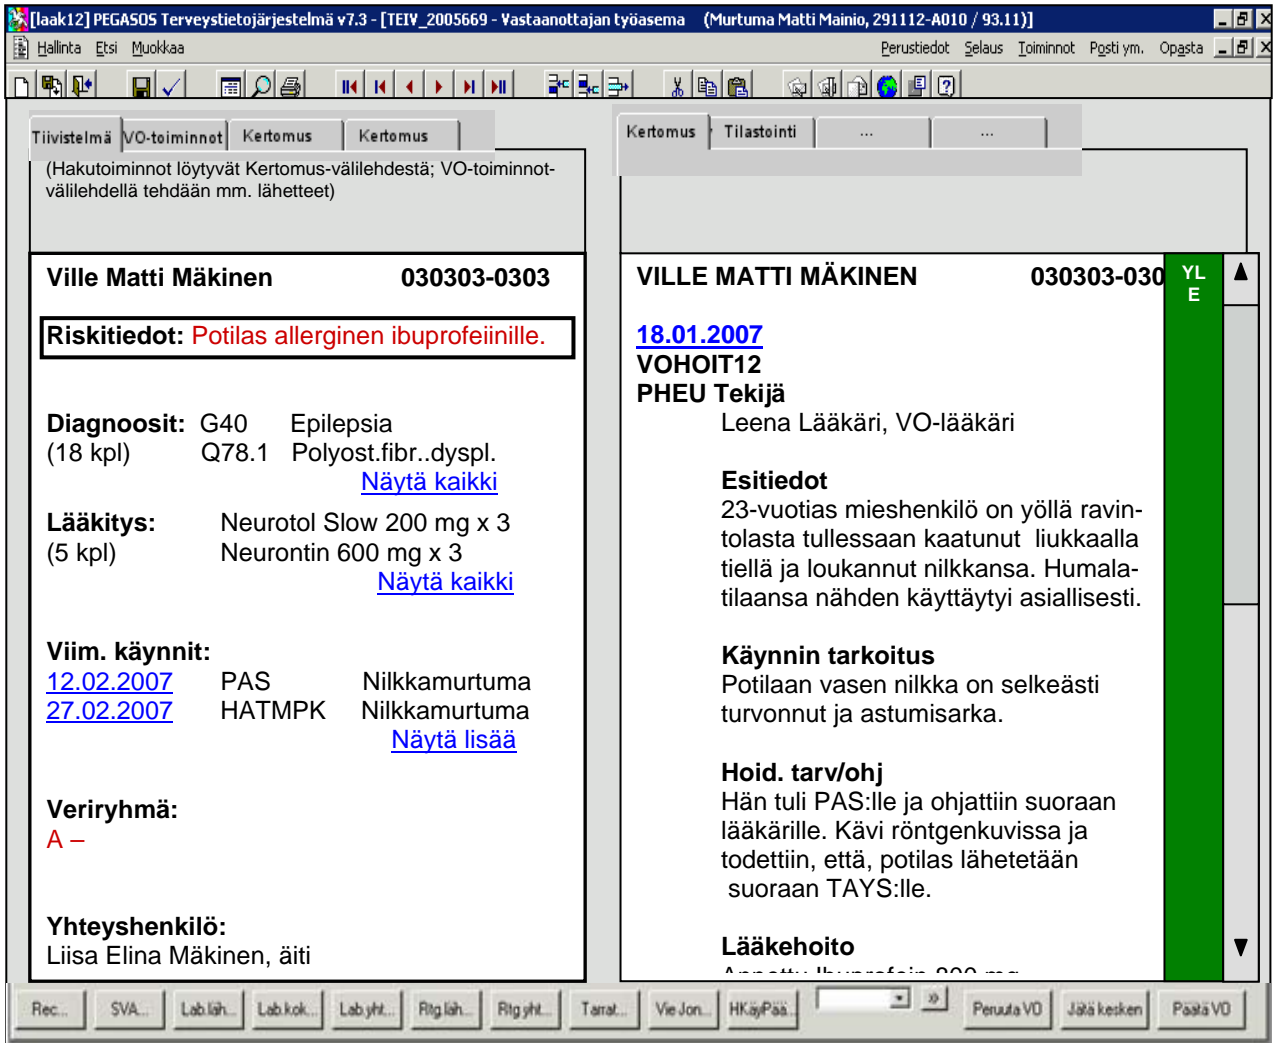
[laak12] PEGASOS Terveystietojärjestelmä v7.3 - [TEIV_2005669 - Vastaanottajan työasema (Murtuma Matti Mainio, 291112-A010 / 93.11)]

Hallinta Etsi Muokkaa Perustiedot Selaus Toiminnot Posti ym. Opasta

Tiivistelmä | VO-toiminnot | Kertomus | Kertomus

(Hakutoiminnot löytyvät Kertomus-välilehdestä; VO-toiminnot-välilehdellä tehdään mm. lähetteet)

Ville Matti Mäkinen 030303-0303

Riskitiedot: Potilas allerginen ibuprofeiinille.

Diagnoosit: G40 Epilepsia
(18 kpl) Q78.1 Polyost.fibr..dyspl.
Näytä kaikki

Lääkitys: Neurotol Slow 200 mg x 3
(5 kpl) Neurontin 600 mg x 3
Näytä kaikki

Viim. käynnit:
12.02.2007 PAS Nilkkamurtuma
27.02.2007 HATMPK Nilkkamurtuma
Näytä lisää

Veriryhmä:
A –

Yhteyshenkilö:
Liisa Elina Mäkinen, äiti

Kertomus | Tilastointi | ... | ...

VILLE MATTI MÄKINEN 030303-030

YLE

18.01.2007
VOHOIT12
PHEU Tekijä
Leena Lääkäri, VO-lääkäri

Esitiedot
23-vuotias mieshenkilö on yöllä ravintolasta tullessaan kaatunut liukkaalla tiellä ja loukannut nilkkansa. Humalatilaansa nähden käyttäytyi asiallisesti.

Käynnin tarkoitus
Potilaan vasen nilkka on selkeästi turvonnut ja astumisarka.

Hoid. tarv/ohj
Hän tuli PAS:lle ja ohjattiin suoraan lääkärille. Kävi röntgenkuvissa ja todettiin, että, potilas lähetetään suoraan TAYS:lle.

Lääkehoito
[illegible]

Rec... SVA... Lab.läh... Lab.kok... Lab.yht... Rtg.läh... Rtg.yht... Tarrat... Vie Jon... HKäyPää... Peruuta VO Jätä kesken Päätä VO